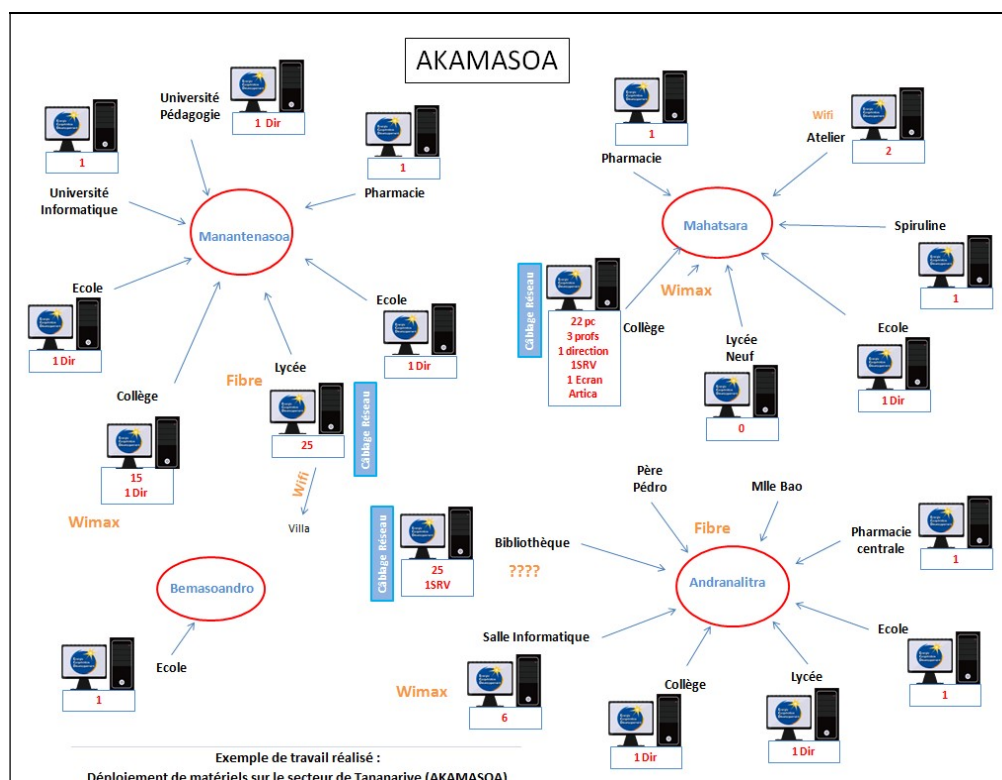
AKAMASOA

Université Pédagogie
1 Dir

1
Université Informatique

1
Pharmacie

Manantenasoa

Ecole
1 Dir

Ecole
1 Dir

Fibre

Lycée
25

Câblage Réseau

Collège
15
1 Dir

Wifi
Villa

Wimax

Bemasoandro

Ecole
1

1
Pharmacie

Wifi
Atelier
2

Mahatsara

Spiruline
1

Câblage Réseau
22 pc
3 profs
1 direction
1SRV
1 Ecran Artica
Collège

Wimax

Lycée Neuf
0

Ecole
1 Dir

Père Pédro

Mlle Bao

Fibre

Câblage Réseau
25
1SRV

Bibliothèque

????

Pharmacie centrale
1

Andranalitra

Salle Informatique

Ecole
1

Wimax
6

Collège
1 Dir

Lycée
1 Dir

Exemple de travail réalisé :
Déploiement de matériels sur le secteur de Tananarive (AKAMASOA)